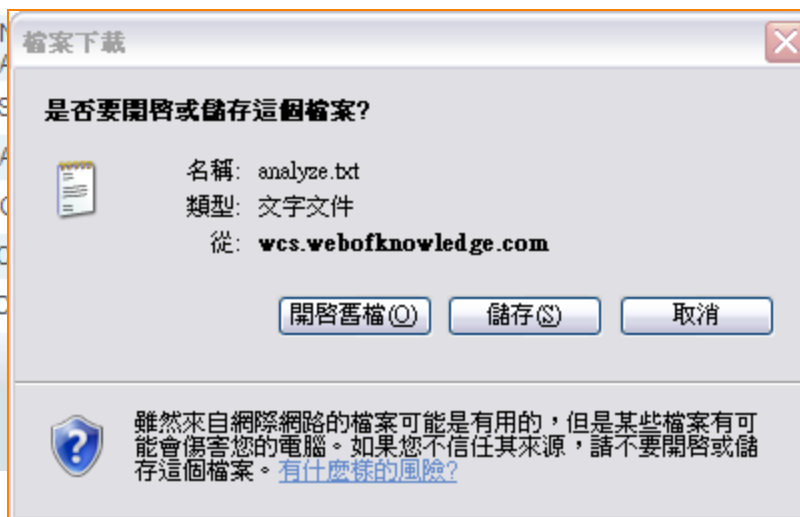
檔案下載

是否要開啟或儲存這個檔案?

名稱: analyze.txt
類型: 文字文件
從: wcs.webofknowledge.com

開啟舊檔(O) 儲存(S) 取消

雖然來自網際網路的檔案可能是有用的，但是某些檔案有可能會傷害您的電腦。如果您不信任其來源，請不要開啟或儲存這個檔案。有什麼樣的風險?